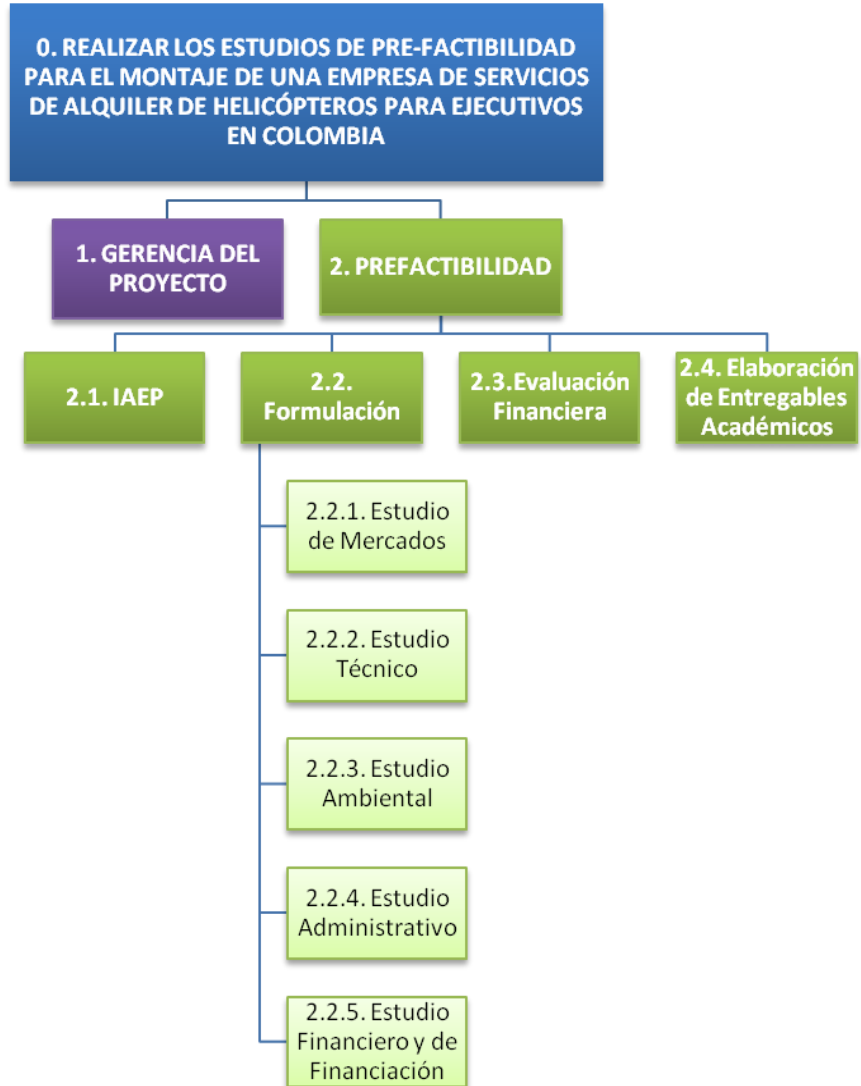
0. REALIZAR LOS ESTUDIOS DE PRE-FACTIBILIDAD PARA EL MONTAJE DE UNA EMPRESA DE SERVICIOS DE ALQUILER DE HELICÓPTEROS PARA EJECUTIVOS EN COLOMBIA

1. GERENCIA DEL PROYECTO

2. PREFACTIBILIDAD

2.1. IAEP

2.2. Formulación

2.3.Evaluación Financiera

2.4. Elaboración de Entregables Académicos

2.2.1. Estudio de Mercados

2.2.2. Estudio Técnico

2.2.3. Estudio Ambiental

2.2.4. Estudio Administrativo

2.2.5. Estudio Financiero y de Financiación